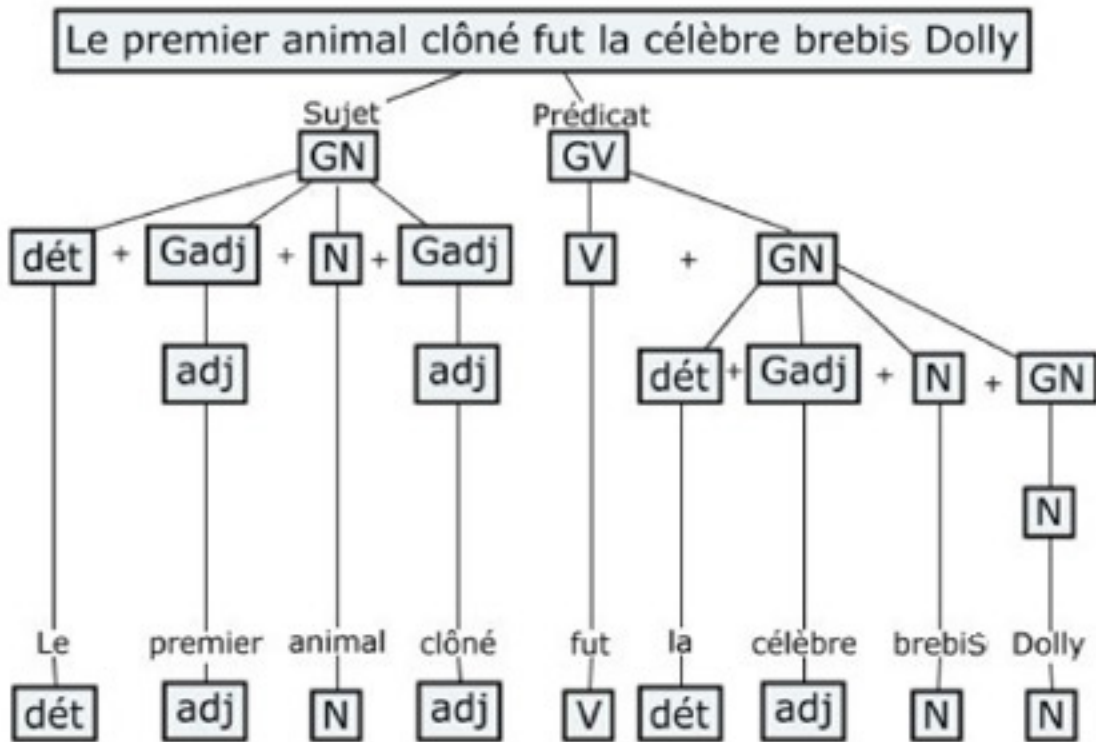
Le premier animal clôné fut la célèbre brebis Dolly

Sujet
GN

Prédicat
GV

dét + Gadj + N + Gadj

V + GN

adj

adj

dét + Gadj + N + GN

N

Le premier animal clôné fut la célèbre brebis Dolly

dét adj N adj V dét adj N N